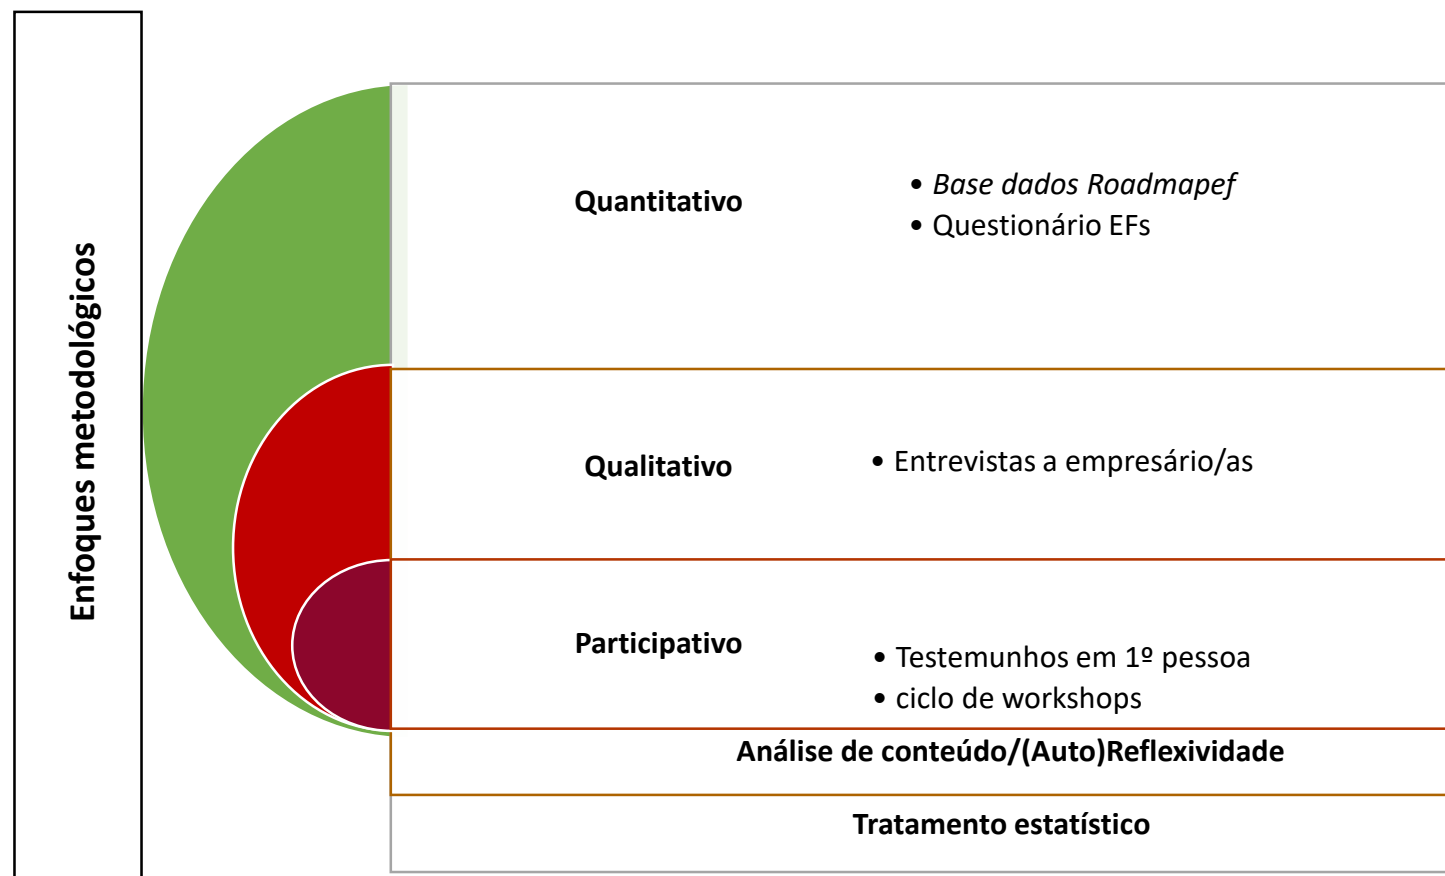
Enfoques metodológicos

Quantitativo

• Base dados Roadmapef
• Questionário EFs

Qualitativo

• Entrevistas a empresário/as

Participativo

• Testemunhos em 1º pessoa
• ciclo de workshops

Análise de conteúdo/(Auto)Reflexividade

Tratamento estatístico